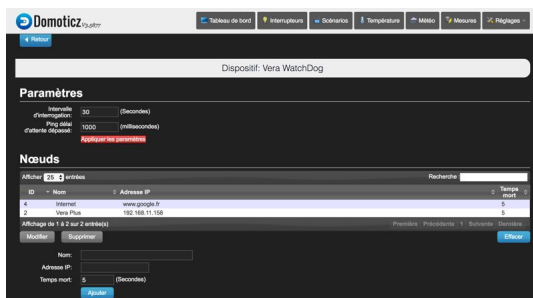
Domoticz Visiteur

Tableau de bord | Interrupteurs | Scénarios | Température | Météo | Mesures | Réglages

◂ Retour

Dispositif: Vera WatchDog

Paramètres

Intervalle d'interrogation: 30 (Secondes)

Ping délai d'attente dépassé: 1000 (millisecondes)

Appliquer les paramètres

Nœuds

Afficher 25 entrées

Recherche

| ID | Nom | Adresse IP | Temps mort |
|---|---|---|---|
| 4 | Internet | www.google.fr | 5 |
| 2 | Vera Plus | 192.168.11.158 | 5 |

Affichage de 1 à 2 sur 2 entrée(s)

Première Précédente 1 Suivante Dernière

Modifier Supprimer Effacer

Nom:

Adresse IP:

Temps mort: 5 (Secondes)

Ajouter